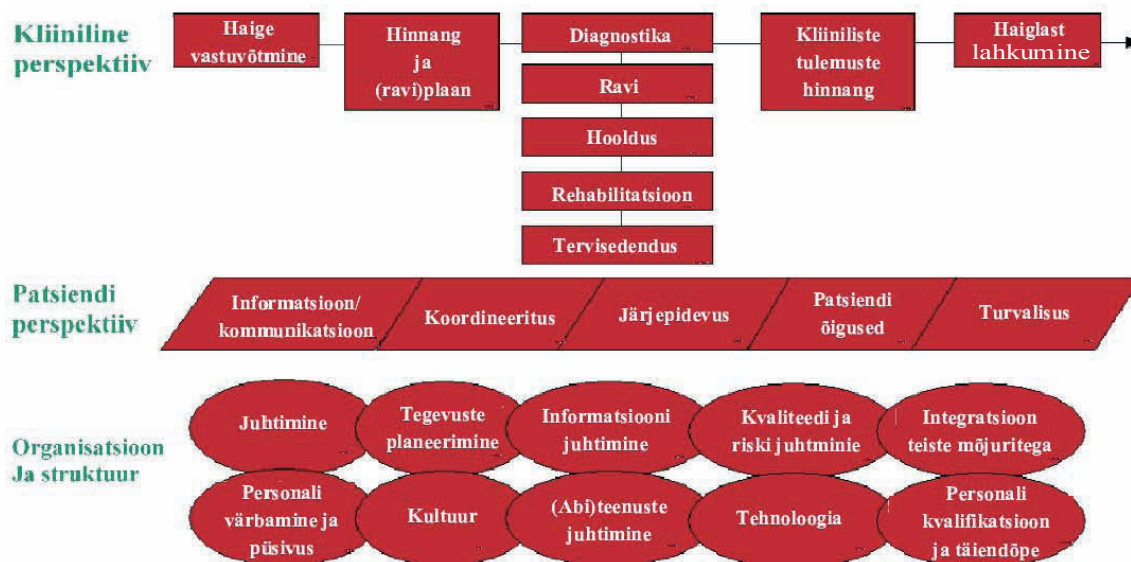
Kliiniline perspektiiv

Haige vastuvõtmine

Hinnang ja (ravi)plaan

Diagnostika

Ravi

Hooldus

Rehabilitatsioon

Tervisedendus

Kliiniliste tulemuste hinnang

Haiglast lahkumine

Patsiendi perspektiiv

Informatsioon/ kommunikatsioon

Koordineeritus

Järjepidevus

Patsiendi õigused

Turvalisus

Organisatsioon Ja struktuur

Juhtimine

Tegevuste planeerimine

Informatsiooni juhtimine

Kvaliteedi ja riski juhtminie

Integratsioon teiste mõjuritega

Personali värbamine ja püsivus

Kultuur

(Abi)teenuste juhtimine

Tehnoloogia

Personali kvalifikatsioon ja täiendõpe